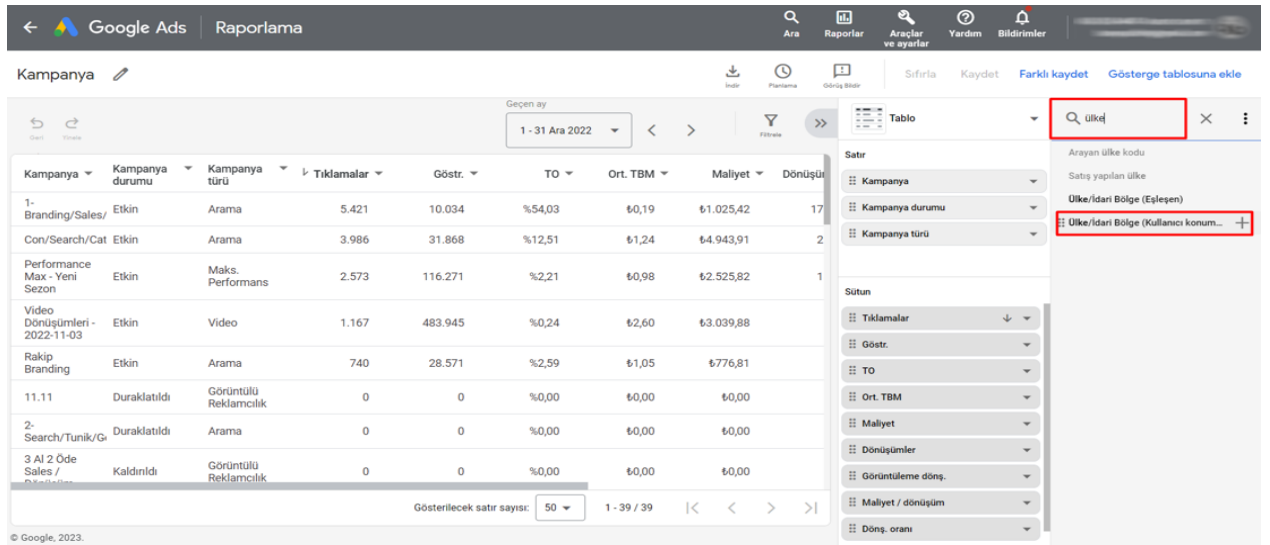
Google Ads | Raporlama

Ara Raporlar Araçlar ve ayarlar Yardım Bildirimler

Kampanya

İndir Planlama Görüş Bildir Sıfırla Kaydet Farklı kaydet Gösterge tablosuna ekle

Geri İleri

Geçen ay
1 - 31 Ara 2022

Filtrele

Tablo

ülke

Arayan ülke kodu
Satış yapılan ülke
Ülke/İdari Bölge (Eşleşen)
Ülke/İdari Bölge (Kullanıcı konum...

| Kampanya | Kampanya durumu | Kampanya türü | Tıklamalar | Göstr. | TO | Ort. TBM | Maliyet | Dönüşü |
|---|---|---|---|---|---|---|---|---|
| 1-Branding/Sales/ | Etkin | Arama | 5.421 | 10.034 | %54,03 | ₺0,19 | ₺1.025,42 | 17 |
| Con/Search/Cat | Etkin | Arama | 3.986 | 31.868 | %12,51 | ₺1,24 | ₺4.943,91 | 2 |
| Performance Max - Yeni Sezon | Etkin | Maks. Performans | 2.573 | 116.271 | %2,21 | ₺0,98 | ₺2.525,82 | 1 |
| Video Dönüşümleri - 2022-11-03 | Etkin | Video | 1.167 | 483.945 | %0,24 | ₺2,60 | ₺3.039,88 | |
| Rakip Branding | Etkin | Arama | 740 | 28.571 | %2,59 | ₺1,05 | ₺776,81 | |
| 11.11 | Duraklatıldı | Görüntülü Reklamcılık | 0 | 0 | %0,00 | ₺0,00 | ₺0,00 | |
| 2-Search/Tunik/G | Duraklatıldı | Arama | 0 | 0 | %0,00 | ₺0,00 | ₺0,00 | |
| 3 Al 2 Öde Sales / | Kaldırıldı | Görüntülü Reklamcılık | 0 | 0 | %0,00 | ₺0,00 | ₺0,00 | |

Gösterilecek satır sayısı: 50 1 - 39 / 39

Satır
Kampanya
Kampanya durumu
Kampanya türü

Sütun
Tıklamalar
Göstr.
TO
Ort. TBM
Maliyet
Dönüşümler
Görüntüleme dönş.
Maliyet / dönüşüm
Dönş. oranı

© Google, 2023.